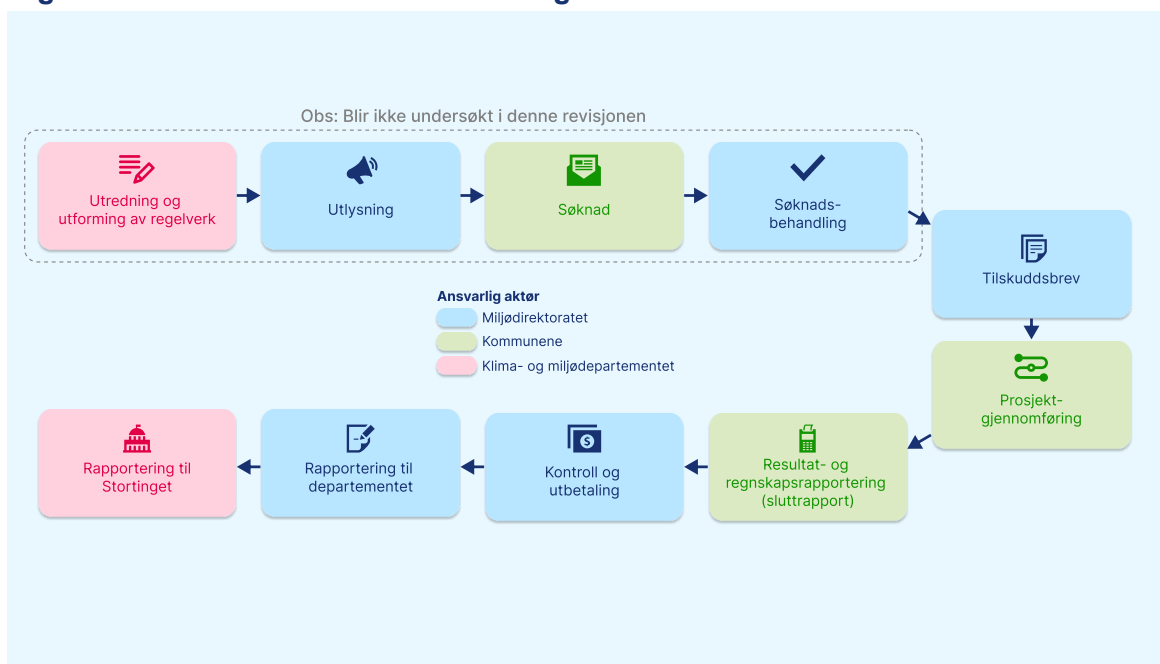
Obs: Blir ikke undersøkt i denne revisjonen

Utredning og utforming av regelverk

Utlysning

Søknad

Søknadsbehandling

Tilskuddsbrev

Ansvarlig aktør
Miljødirektoratet
Kommunene
Klima- og miljødepartementet

Prosjektgjennomføring

Resultat- og regnskapsrapportering (sluttrapport)

Kontroll og utbetaling

Rapportering til departementet

Rapportering til Stortinget